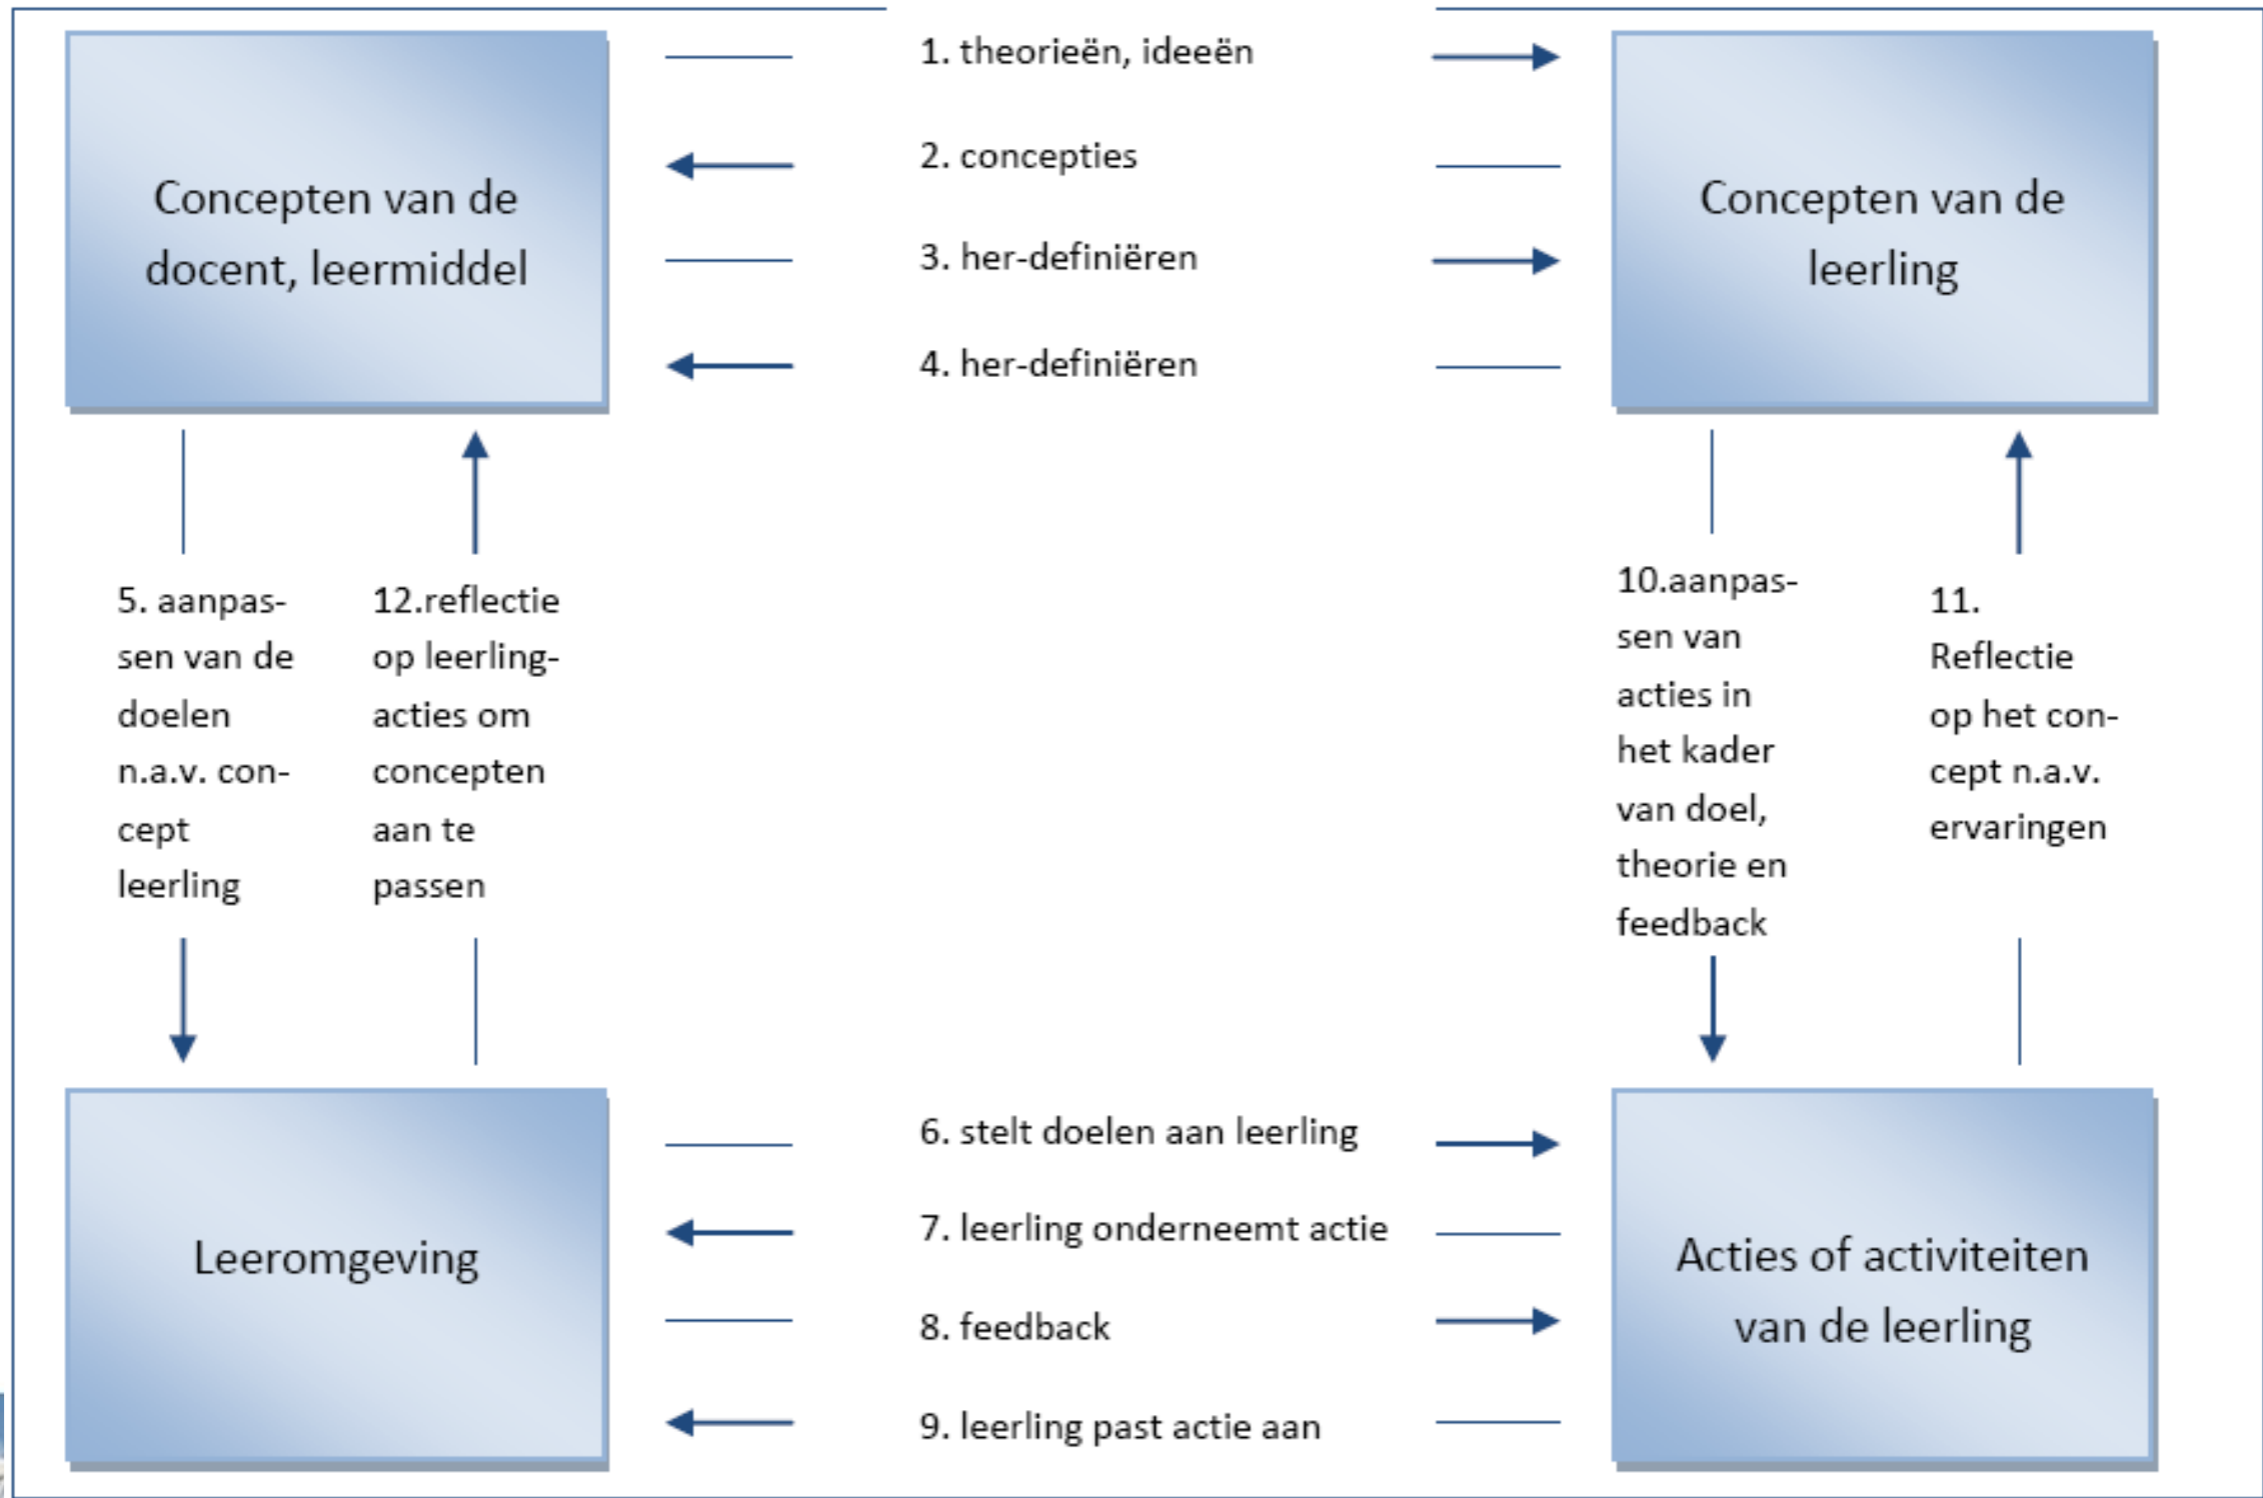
Concepten van de docent, leermiddel

1. theorieën, ideeën

2. concepties

3. her-definiëren

4. her-definiëren

Concepten van de leerling

5. aanpassen van de doelen n.a.v. concept leerling

12.reflectie op leerling-acties om concepten aan te passen

10.aanpassen van acties in het kader van doel, theorie en feedback

11. Reflectie op het concept n.a.v. ervaringen

Leeromgeving

6. stelt doelen aan leerling

7. leerling onderneemt actie

8. feedback

9. leerling past actie aan

Acties of activiteiten van de leerling